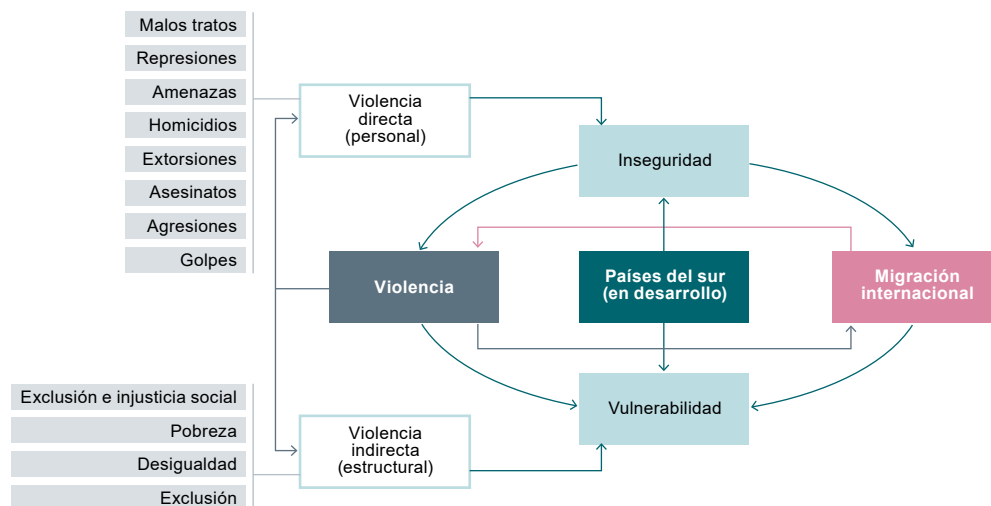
Malos tratos
Represiones
Amenazas
Homicidios
Extorsiones
Asesinatos
Agresiones
Golpes

Violencia directa (personal)

Inseguridad

Violencia

Países del sur (en desarrollo)

Migración internacional

Vulnerabilidad

Exclusión e injusticia social
Pobreza
Desigualdad
Exclusión

Violencia indirecta (estructural)